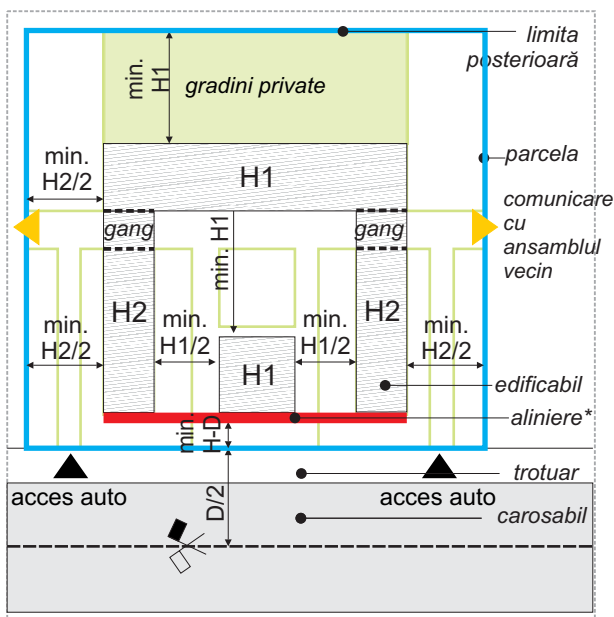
limita posterioară

min. H1

gradini private

parcela

min. H2/2

H1

comunicare cu ansamblul vecin

gang

min. H1

gang

H2

min. H2/2

min. H1/2

min. H1/2

H2

min. H2/2

H1

edificabil

aliniere*

min. H-D

trotuar

acces auto

acces auto

D/2

carosabil